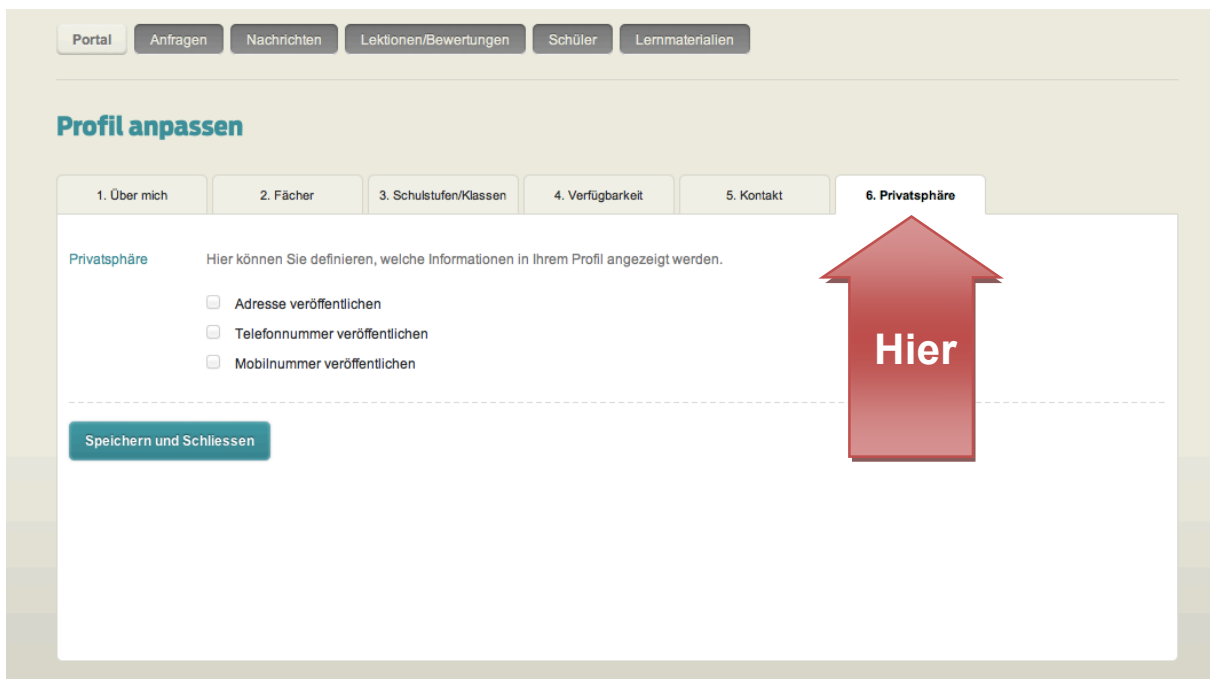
Portal Anfragen Nachrichten Lektionen/Bewertungen Schüler Lernmaterialien

Profil anpassen

1. Über mich | 2. Fächer | 3. Schulstufen/Klassen | 4. Verfügbarkeit | 5. Kontakt | 6. Privatsphäre

Privatsphäre

Hier können Sie definieren, welche Informationen in Ihrem Profil angezeigt werden.

Adresse veröffentlichen

Telefonnummer veröffentlichen

Mobilnummer veröffentlichen

Hier

Speichern und Schliessen